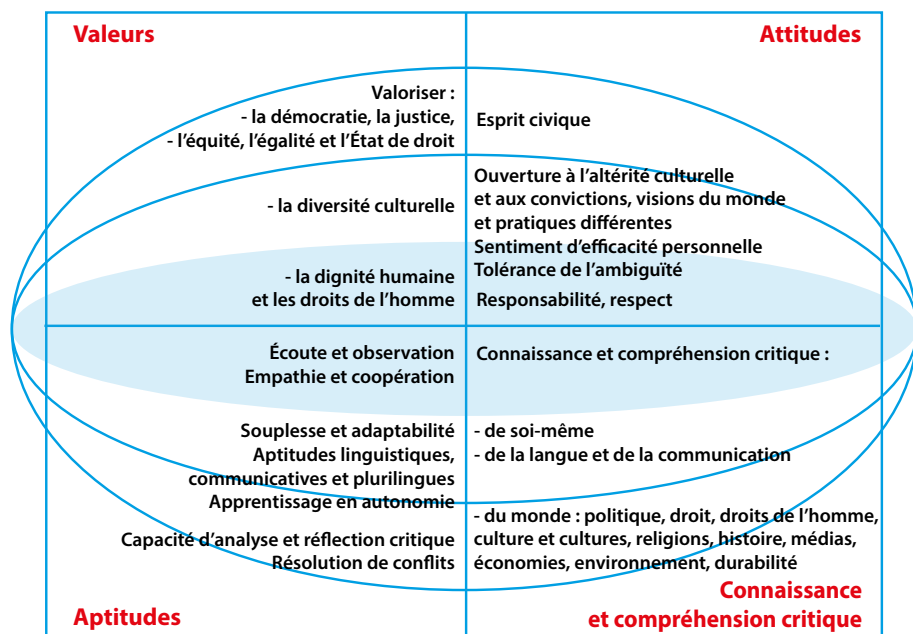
Valeurs

Attitudes

Valoriser :
- la démocratie, la justice,
- l'équité, l'égalité et l'État de droit

Esprit civique

- la diversité culturelle

Ouverture à l'altérité culturelle et aux convictions, visions du monde et pratiques différentes
Sentiment d'efficacité personnelle
Tolérance de l'ambiguïté

- la dignité humaine et les droits de l'homme

Responsabilité, respect

Écoute et observation
Empathie et coopération

Connaissance et compréhension critique :

Souplesse et adaptabilité
Aptitudes linguistiques, communicatives et plurilingues
Apprentissage en autonomie

- de soi-même
- de la langue et de la communication

Capacité d'analyse et réflection critique
Résolution de conflits

- du monde : politique, droit, droits de l'homme, culture et cultures, religions, histoire, médias, économies, environnement, durabilité

Aptitudes

Connaissance et compréhension critique